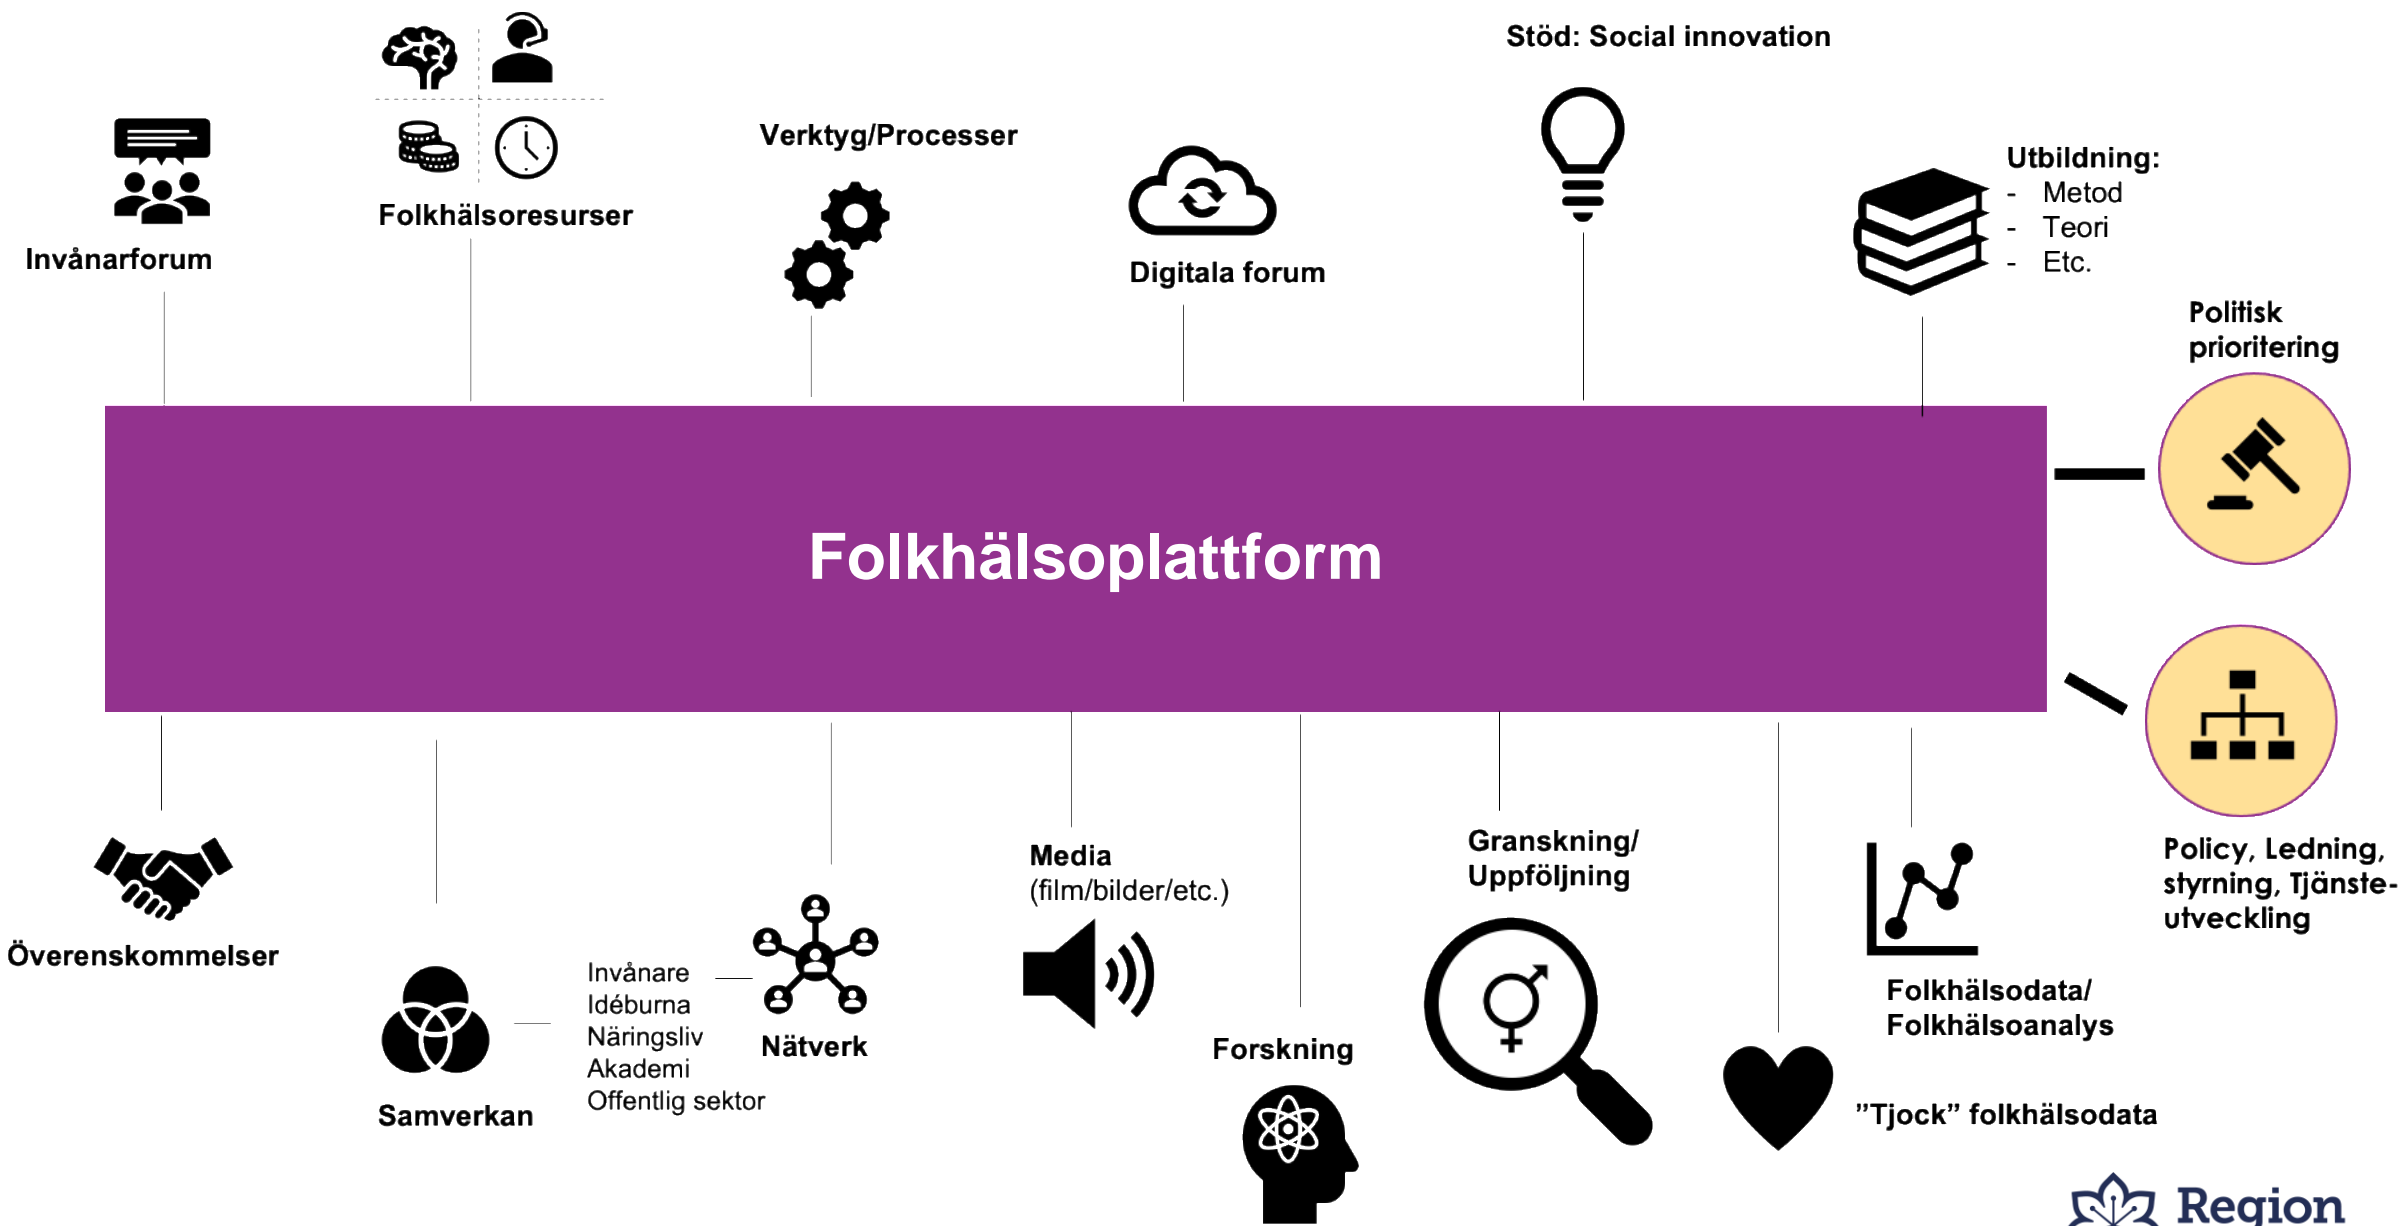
Stöd: Social innovation

Verktyg/Processer

Folkhälsoresurser

Invånarforum

Digitala forum

Utbildning:
- Metod
- Teori
- Etc.

Politisk prioritering

Folkhälsoplattform

Överenskommelser

Samverkan

Invånare
Idéburna
Näringsliv
Akademi
Offentlig sektor

Nätverk

Media (film/bilder/etc.)

Forskning

Granskning/ Uppföljning

"Tjock" folkhälsodata

Folkhälsodata/ Folkhälsoanalys

Policy, Ledning, styrning, Tjänsteutveckling

Region